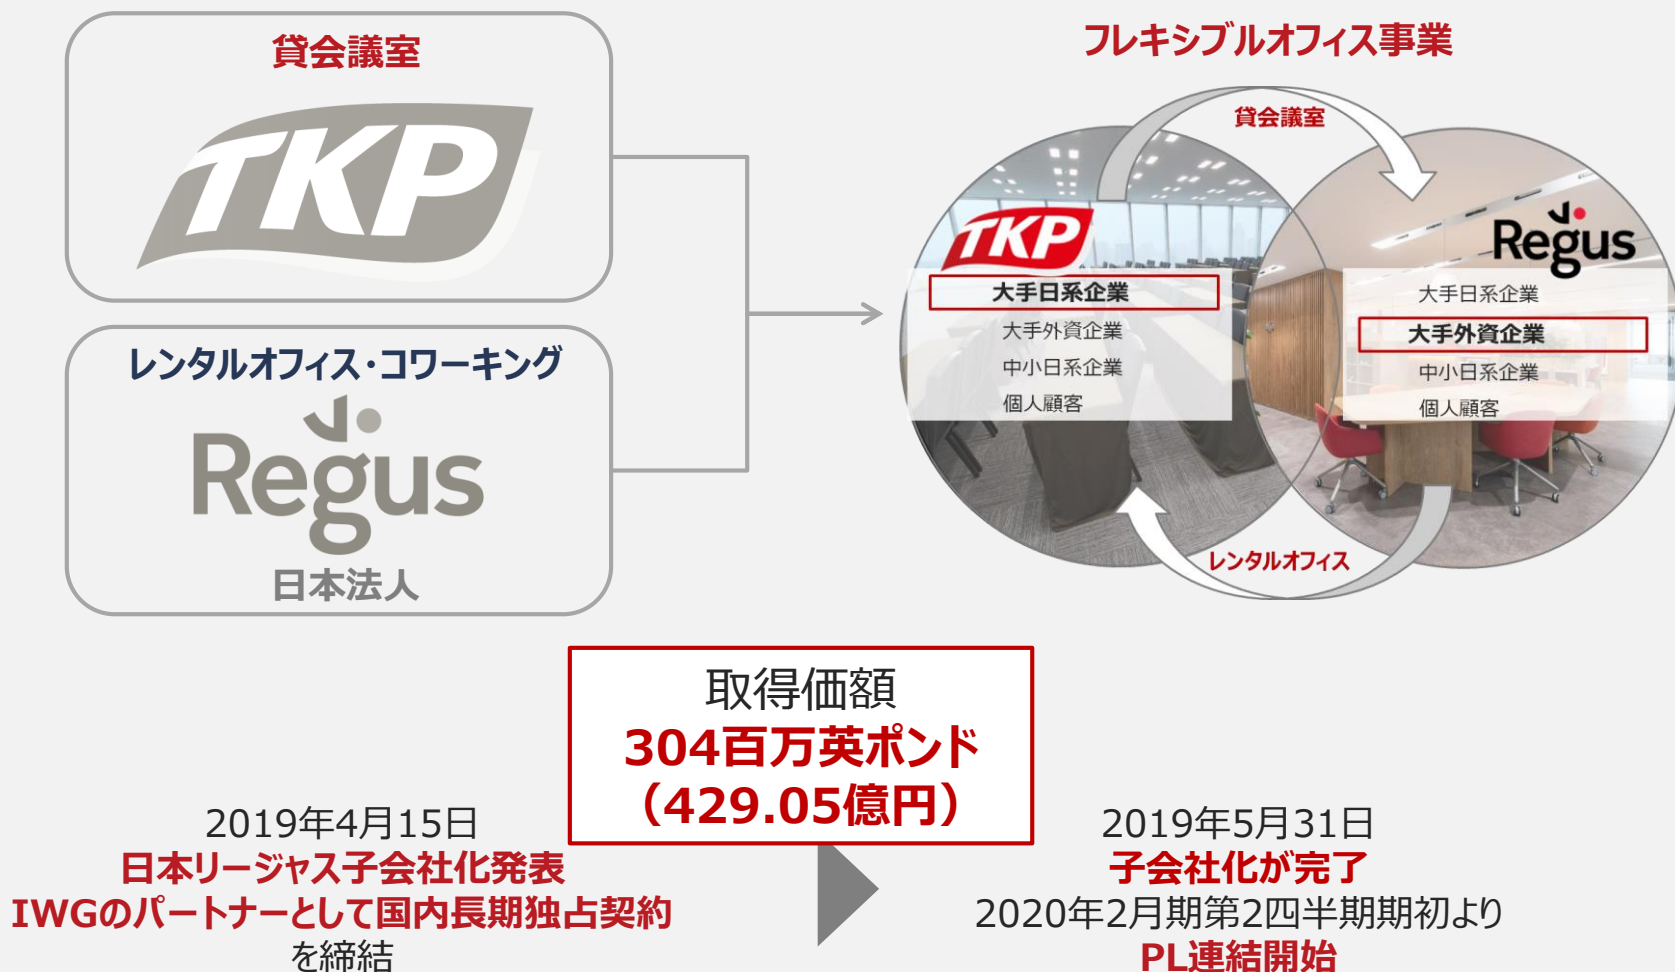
貸会議室

TKP

レンタルオフィス・コワーキング

Regus

日本法人

フレキシブルオフィス事業

貸会議室

TKP

大手日系企業
大手外資企業
中小日系企業
個人顧客

Regus

大手日系企業
大手外資企業
中小日系企業
個人顧客

レンタルオフィス

取得価額
304百万英ポンド
(429.05億円)

2019年4月15日
日本リージャス子会社化発表
IWGのパートナーとして国内長期独占契約を締結

2019年5月31日
子会社化が完了
2020年2月期第2四半期期初より
PL連結開始